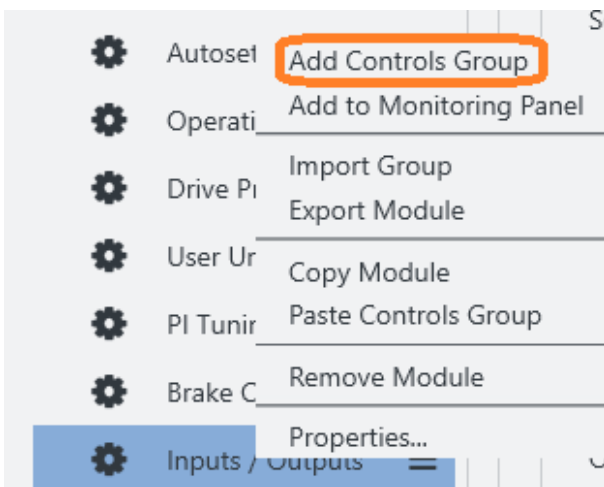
Autoset
Operati
Drive Pi
User Ur
PI Tunir
Brake C
Inputs / Outputs

S

Add Controls Group
Add to Monitoring Panel

Import Group
Export Module

Copy Module
Paste Controls Group

Remove Module

Properties...